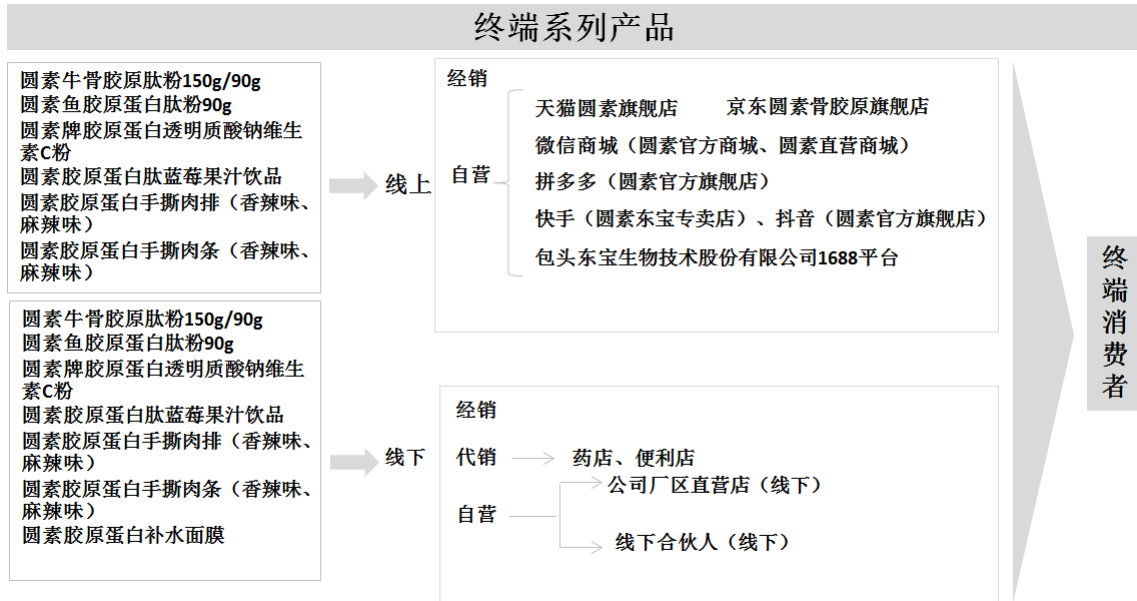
终端系列产品

圆素牛骨胶原肽粉150g/90g
圆素鱼胶原蛋白肽粉90g
圆素牌胶原蛋白透明质酸钠维生素C粉
圆素胶原蛋白肽蓝莓果汁饮品
圆素胶原蛋白手撕肉排（香辣味、麻辣味）
圆素胶原蛋白手撕肉条（香辣味、麻辣味）

线上

经销

自营

天猫圆素旗舰店　　京东圆素骨胶原旗舰店
微信商城（圆素官方商城、圆素直营商城）
拼多多（圆素官方旗舰店）
快手（圆素东宝专卖店）、抖音（圆素官方旗舰店）
包头东宝生物技术股份有限公司1688平台

圆素牛骨胶原肽粉150g/90g
圆素鱼胶原蛋白肽粉90g
圆素牌胶原蛋白透明质酸钠维生素C粉
圆素胶原蛋白肽蓝莓果汁饮品
圆素胶原蛋白手撕肉排（香辣味、麻辣味）
圆素胶原蛋白手撕肉条（香辣味、麻辣味）
圆素胶原蛋白补水面膜

线下

经销

代销　药店、便利店

自营　公司厂区直营店（线下）
线下合伙人（线下）

终端消费者